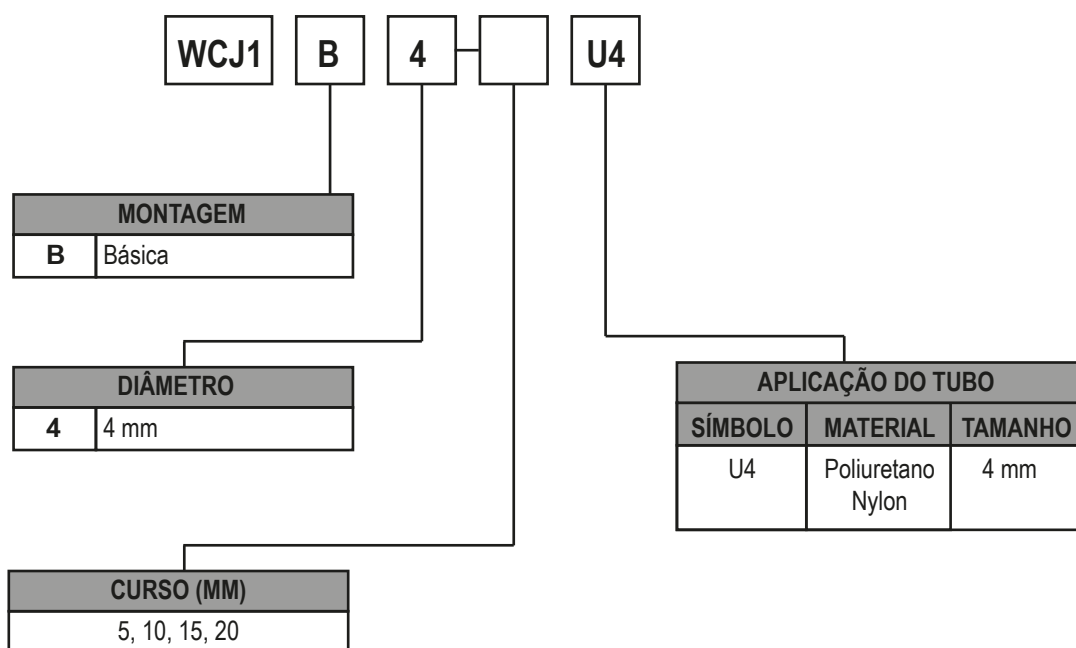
WCJ1 B 4 - U4

| MONTAGEM | |
|---|---|
| B | Básica |

| DIÂMETRO | |
|---|---|
| 4 | 4 mm |

| CURSO (MM) |
|---|
| 5, 10, 15, 20 |

APLICAÇÃO DO TUBO

| SÍMBOLO | MATERIAL | TAMANHO |
|---|---|---|
| U4 | Poliuretano Nylon | 4 mm |